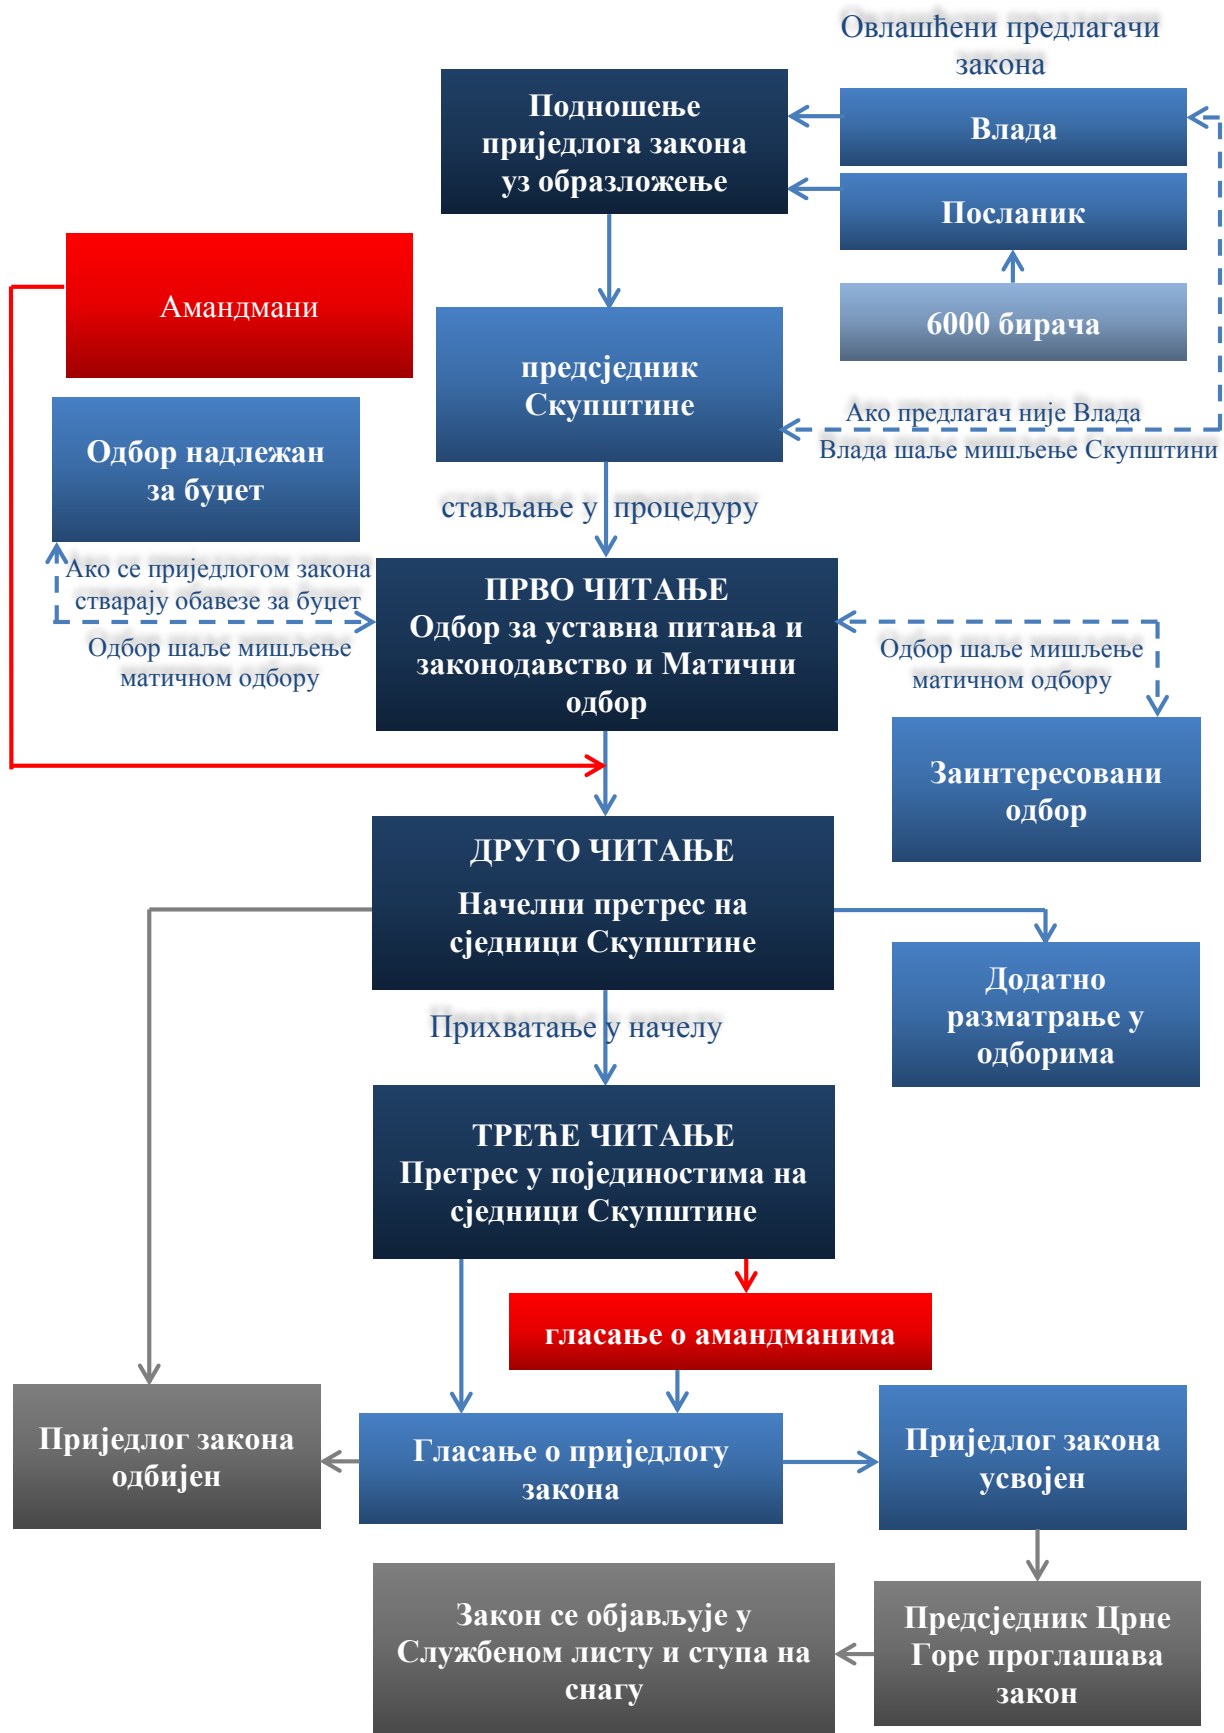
Овлашћени предлагачи закона

Подношење приједлога закона уз образложење

Влада

Посланик

6000 бирача

Амандмани

предсједник Скупштине

Ако предлагач није Влада Влада шаље мишљење Скупштини

Одбор надлежан за буџет

стављање у процедуру

Ако се приједлогом закона стварају обавезе за буџет

ПРВО ЧИТАЊЕ
Одбор за уставна питања и законодавство и Матични одбор

Одбор шаље мишљење матичном одбору

Одбор шаље мишљење матичном одбору

Заинтересовани одбор

ДРУГО ЧИТАЊЕ
Начелни претрес на сједници Скупштине

Додатно разматрање у одборима

Прихватање у начелу

ТРЕЋЕ ЧИТАЊЕ
Претрес у појединостима на сједници Скупштине

гласање о амандманима

Приједлог закона одбијен

Гласање о приједлогу закона

Приједлог закона усвојен

Закон се објављује у Службеном листу и ступа на снагу

Предсједник Црне Горе проглашава закон